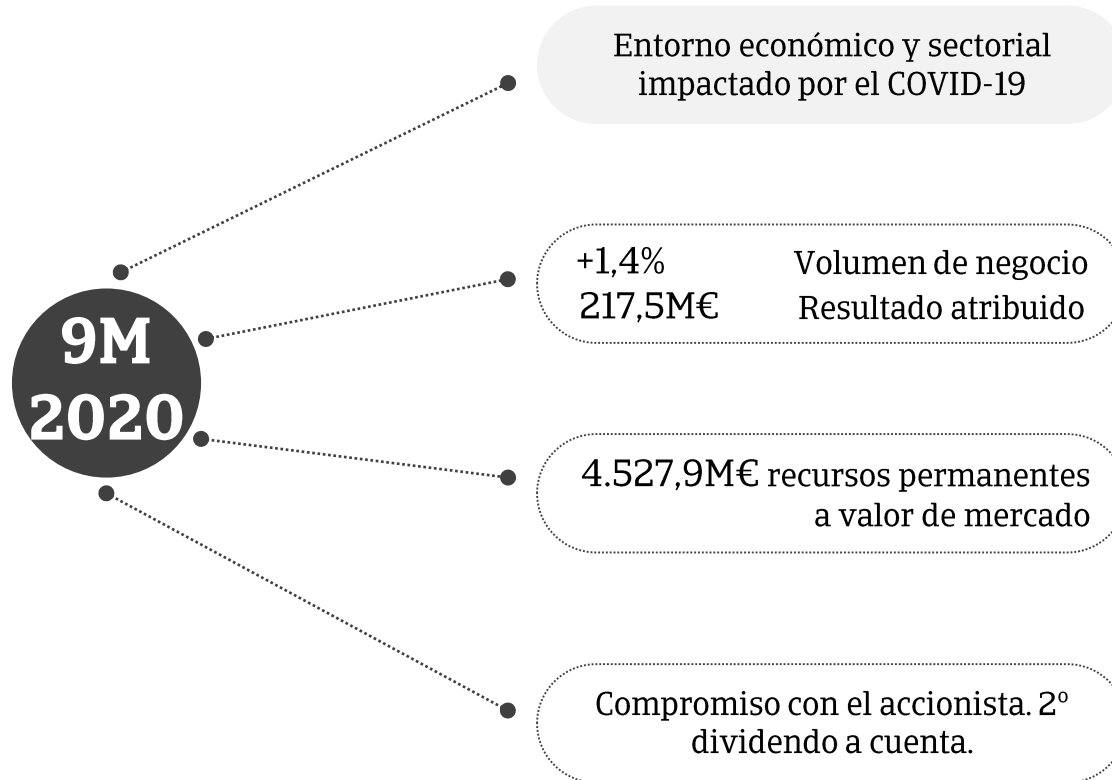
9M
2020

Entorno económico y sectorial impactado por el COVID-19

+1,4% Volumen de negocio
217,5M€ Resultado atribuido

4.527,9M€ recursos permanentes a valor de mercado

Compromiso con el accionista. 2º dividendo a cuenta.